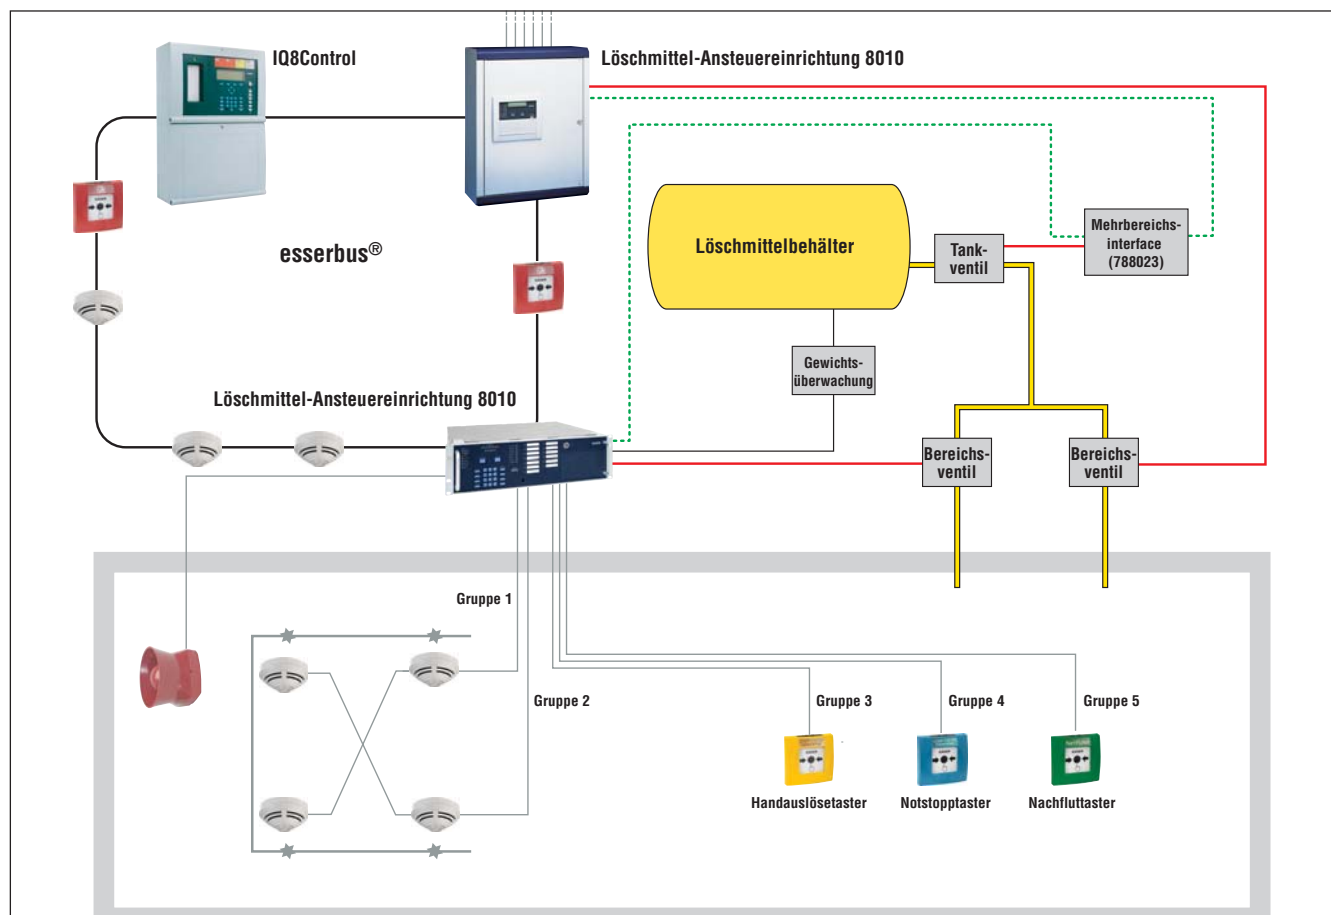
IQ8Control

Löschmittel-Ansteuereinrichtung 8010

esserbus®

Löschmittelbehälter

Tankventil

Mehrbereichsinterface (788023)

Gewichtsüberwachung

Löschmittel-Ansteuereinrichtung 8010

Bereichsventil

Bereichsventil

Gruppe 1

Gruppe 2

Gruppe 3

Gruppe 4

Gruppe 5

Handauslösetaster

Notstopptaster

Nachfluttaster